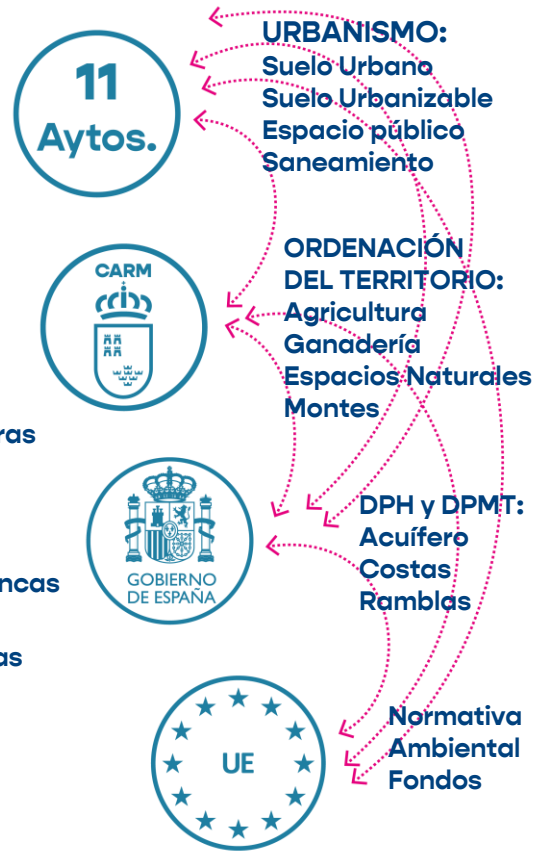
11
Aytos.

URBANISMO:
Suelo Urbano
Suelo Urbanizable
Espacio público
Saneamiento

CARM

ORDENACIÓN
DEL TERRITORIO:
Agricultura
Ganadería
Espacios Naturales
Montes

ras

GOBIERNO
DE ESPAÑA

DPH y DPMT:
Acuífero
Costas
Ramblas

ncas

as

UE

Normativa
Ambiental
Fondos